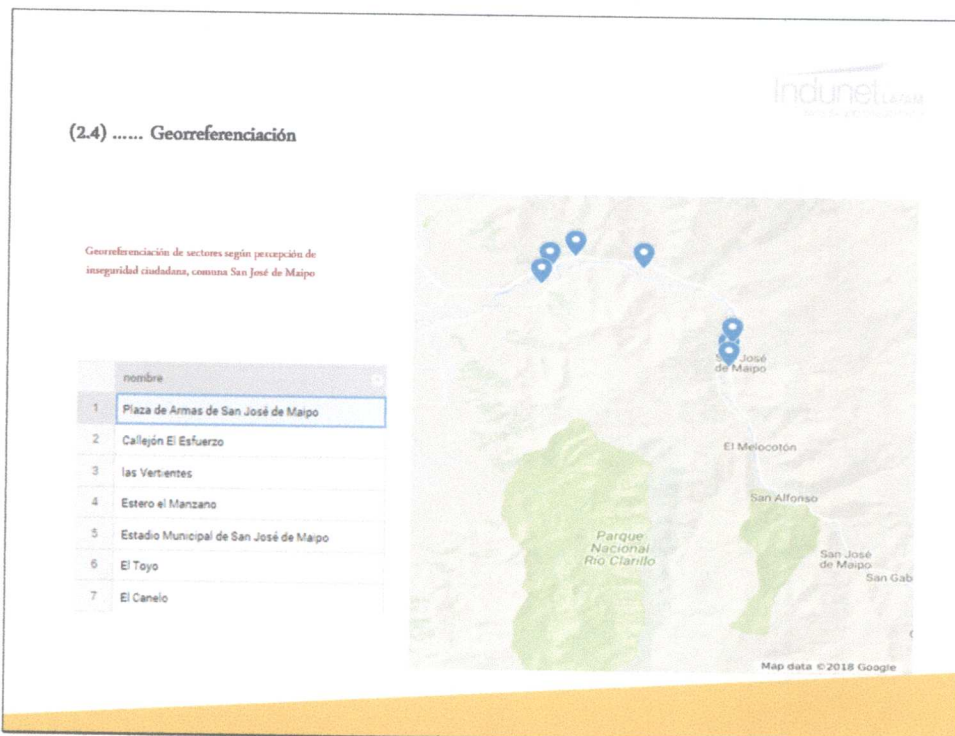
Indunet

(2.4) ...... Georreferenciación

Georreferenciación de sectores según percepción de inseguridad ciudadana, comuna San José de Maipo

| | nombre |
|---|---|
| 1 | Plaza de Armas de San José de Maipo |
| 2 | Callejón El Esfuerzo |
| 3 | las Vertientes |
| 4 | Estero el Manzano |
| 5 | Estadio Municipal de San José de Maipo |
| 6 | El Toyo |
| 7 | El Canelo |

San José de Maipo
El Melocotón
San Alfonso
Parque Nacional Río Clarillo
San José de Maipo
San Gab
Map data ©2018 Google